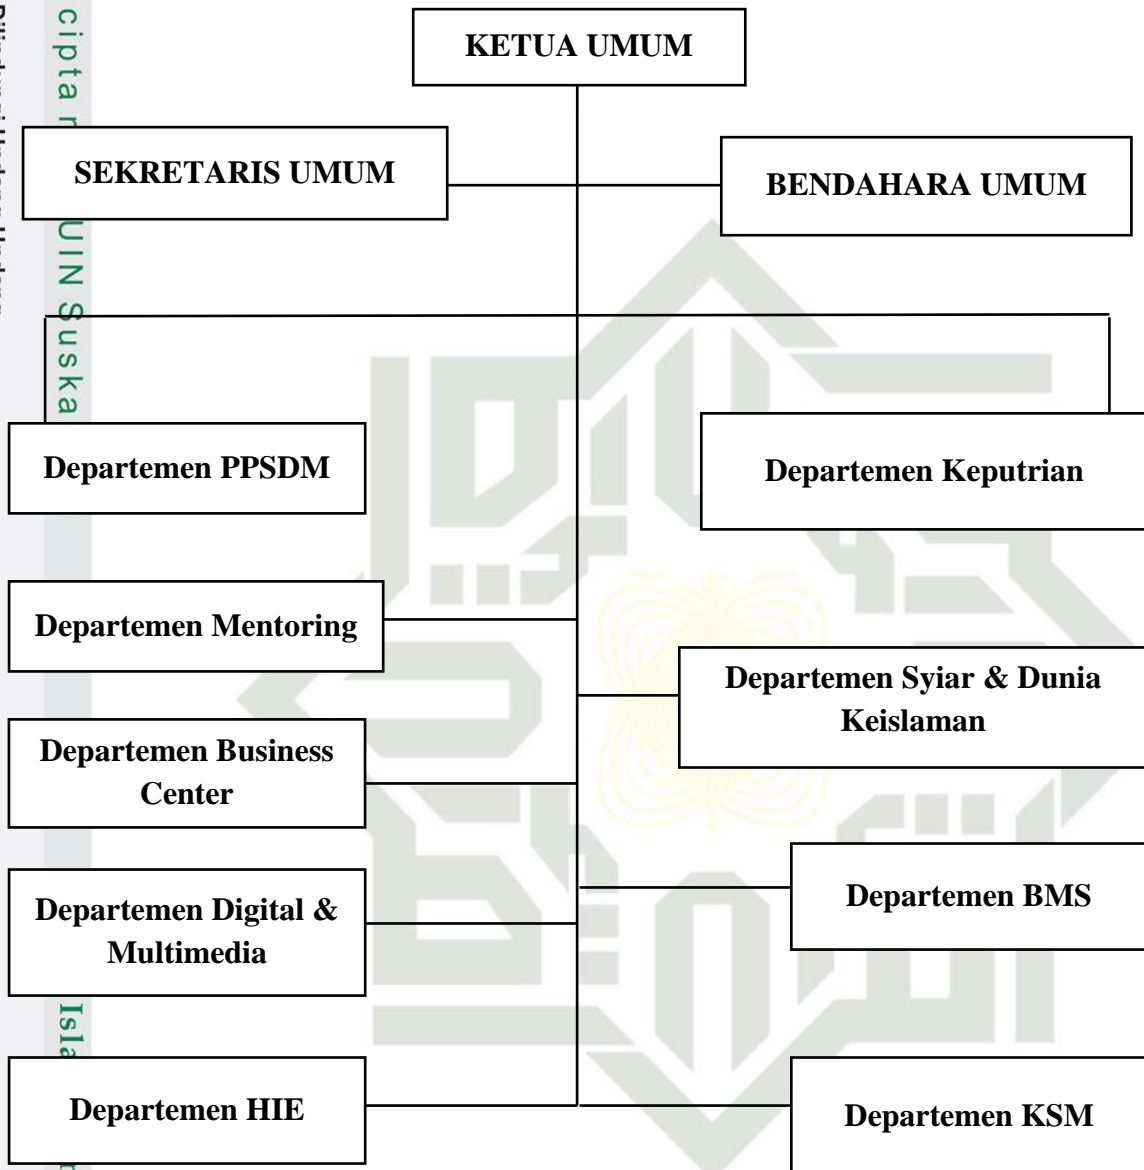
cipta UIN Suska Isla

KETUA UMUM

SEKRETARIS UMUM

BENDAHARA UMUM

Departemen PPSDM

Departemen Keputrian

Departemen Mentoring

Departemen Syiar & Dunia Keislaman

Departemen Business Center

Departemen Digital & Multimedia

Departemen BMS

Departemen HIE

Departemen KSM